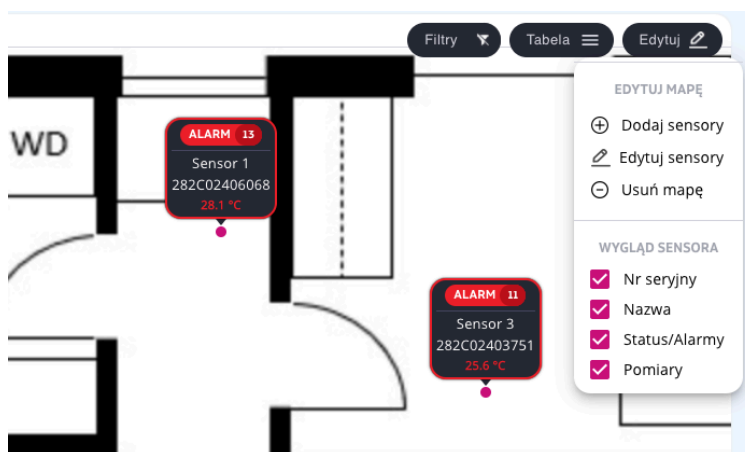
Filtry
Tabela
Edytuj

WD

ALARM 13
Sensor 1
282C02406068
28.1 °C

ALARM 11
Sensor 3
282C02403751
25.6 °C

EDYTUJ MAPĘ
Dodaj sensory
Edytuj sensory
Usuń mapę

WYGLĄD SENSORA
Nr seryjny
Nazwa
Status/Alarmy
Pomiary